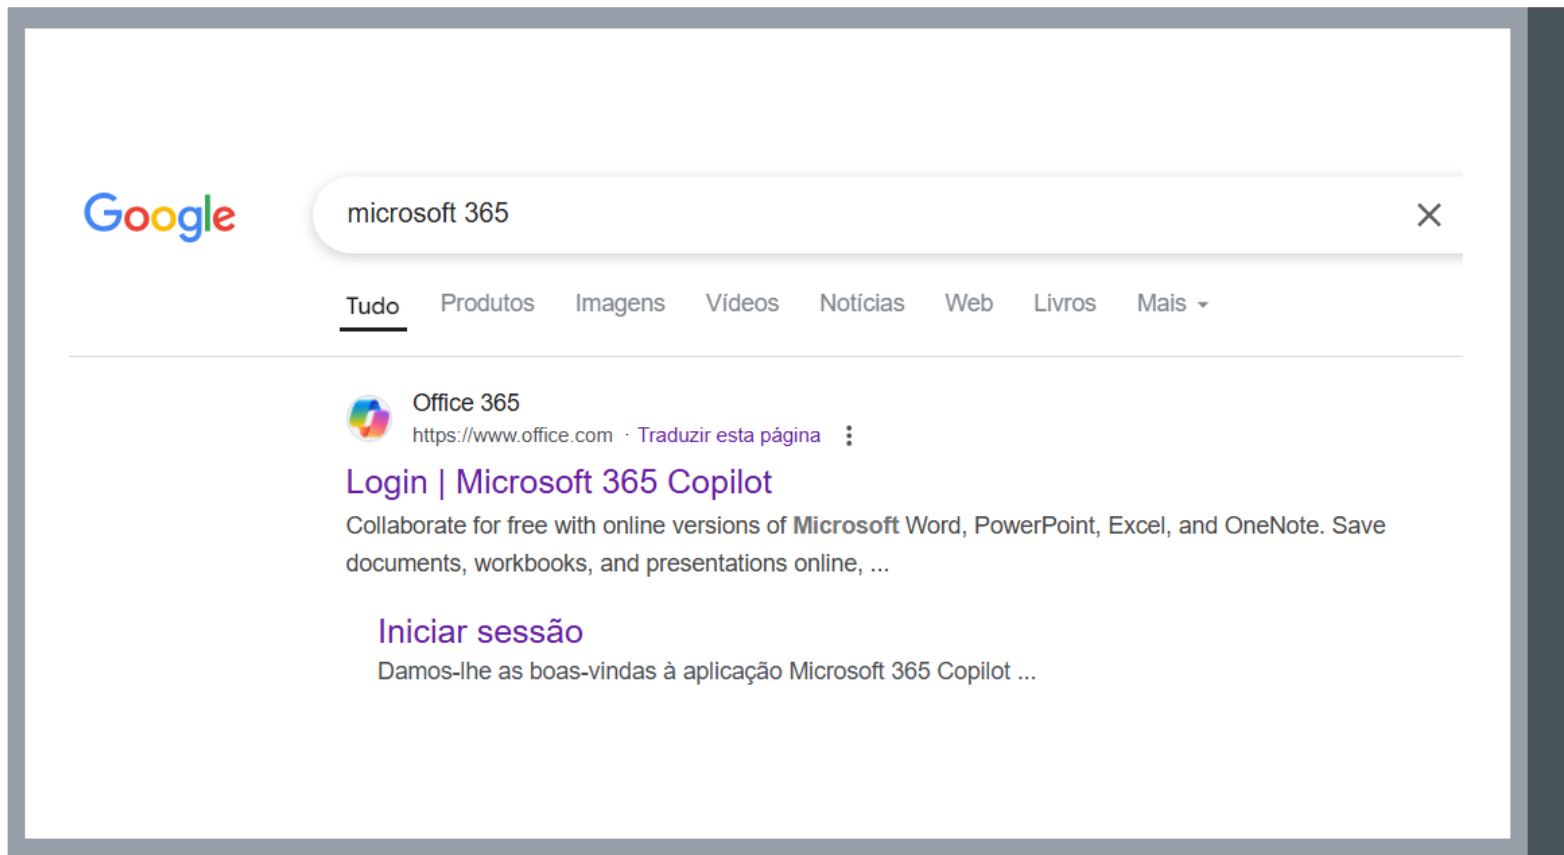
Google

microsoft 365

Tudo Produtos Imagens Vídeos Notícias Web Livros Mais

Office 365
https://www.office.com · Traduzir esta página

Login | Microsoft 365 Copilot
Collaborate for free with online versions of Microsoft Word, PowerPoint, Excel, and OneNote. Save documents, workbooks, and presentations online, ...

Iniciar sessão
Damos-lhe as boas-vindas à aplicação Microsoft 365 Copilot ...